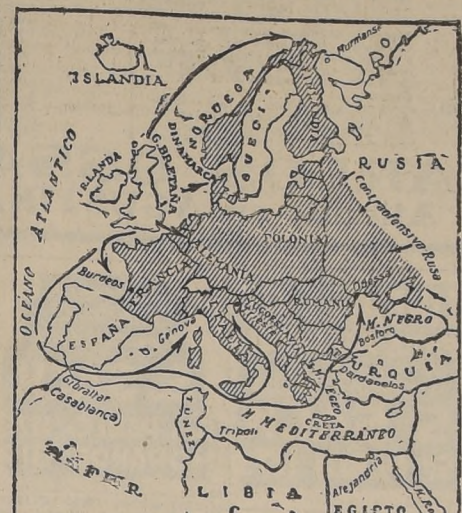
ISLANDIA
Murmansk
NORUEGA
SUECIA
DINAMARCA
G. BRETAÑA
IRLANDA
OCEANO ATLANTICO
RUSIA
Contraofensiva Rusa
POLONIA
ALEMANIA
FRANCIA
Burdeos
RUMANIA
Odesa
M. NEGRO
Bosforo
TURQUIA
Dardanelos
ESPAÑA
G. de Genova
ITALIA
Gibraltar
Casablanca
TUNEZ
Tripoli
M. MEDITERRANEO
CRETA
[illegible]
LIBIA
Alejandria
EGIPTO
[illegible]